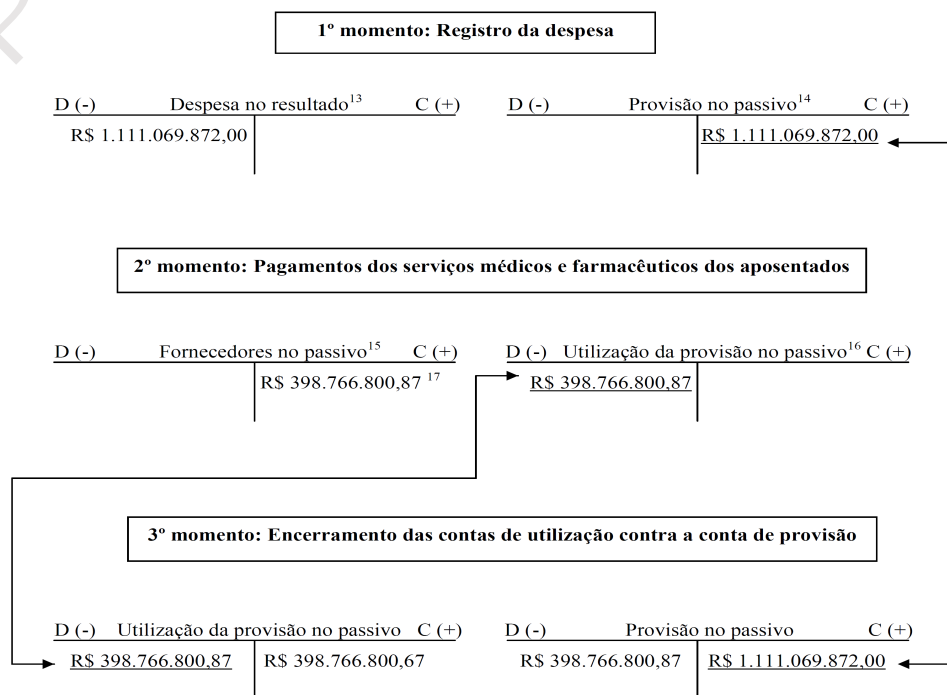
1º momento: Registro da despesa

D (-) Despesa no resultado$^{13}$ C (+)
R$ 1.111.069.872,00

D (-) Provisão no passivo$^{14}$ C (+)
R$ 1.111.069.872,00

2º momento: Pagamentos dos serviços médicos e farmacêuticos dos aposentados

D (-) Fornecedores no passivo$^{15}$ C (+)
R$ 398.766.800,87 $^{17}$

D (-) Utilização da provisão no passivo$^{16}$ C (+)
R$ 398.766.800,87

3º momento: Encerramento das contas de utilização contra a conta de provisão

D (-) Utilização da provisão no passivo C (+)
R$ 398.766.800,87 | R$ 398.766.800,67

D (-) Provisão no passivo C (+)
R$ 398.766.800,87 | R$ 1.111.069.872,00